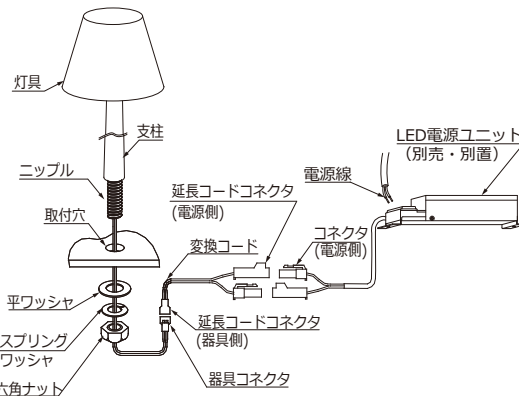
灯具

支柱

ニップル

取付穴

平ワッシャ

スプリング
ワッシャ

六角ナット

延長コードコネクタ
(電源側)

変換コード

延長コードコネクタ
(器具側)

器具コネクタ

電源線

コネクタ
(電源側)

LED電源ユニット
(別売・別置)